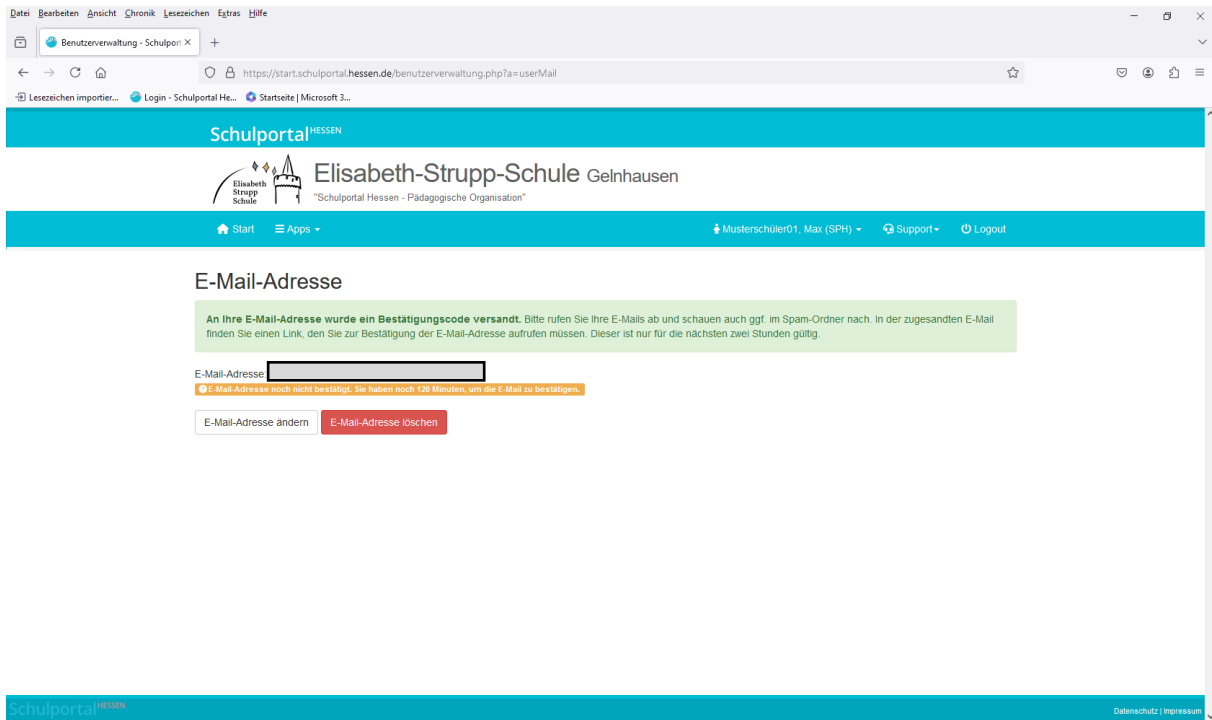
Datei Bearbeiten Ansicht Chronik Lesezeichen Extras Hilfe

Benutzerverwaltung - Schulport ×

https://start.schulportal.hessen.de/benutzerverwaltung.php?a=userMail

Lesezeichen importier... Login - Schulportal He... Startseite | Microsoft 3...

Schulportal HESSEN

Elisabeth Strupp Schule

Elisabeth-Strupp-Schule Gelnhausen

"Schulportal Hessen - Pädagogische Organisation"

Start Apps Musterschüler01, Max (SPH) Support Logout

E-Mail-Adresse

An Ihre E-Mail-Adresse wurde ein Bestätigungscode versandt. Bitte rufen Sie Ihre E-Mails ab und schauen auch ggf. im Spam-Ordner nach. In der zugesandten E-Mail finden Sie einen Link, den Sie zur Bestätigung der E-Mail-Adresse aufrufen müssen. Dieser ist nur für die nächsten zwei Stunden gültig.

E-Mail-Adresse:

E-Mail-Adresse noch nicht bestätigt. Sie haben noch 120 Minuten, um die E-Mail zu bestätigen.

E-Mail-Adresse ändern E-Mail-Adresse löschen

Schulportal HESSEN

Datenschutz | Impressum